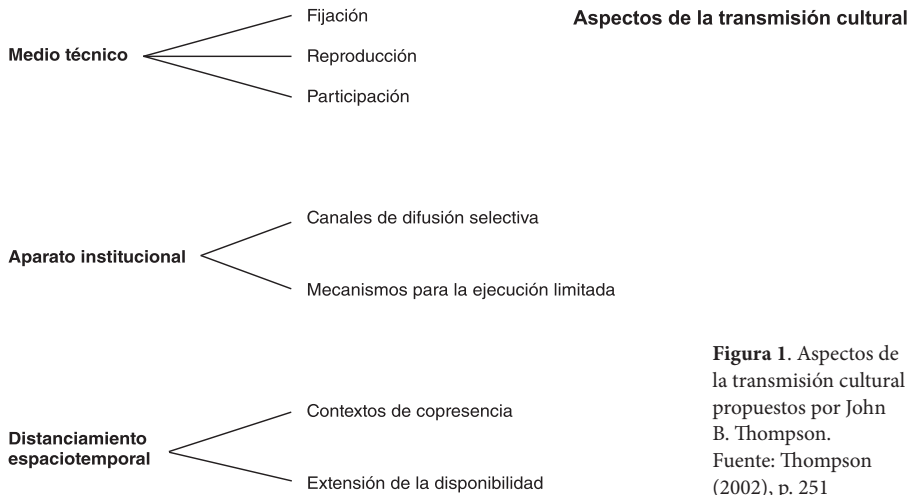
Aspectos de la transmisión cultural

Medio técnico

Fijación

Reproducción

Participación

Aparato institucional

Canales de difusión selectiva

Mecanismos para la ejecución limitada

Distanciamiento espaciotemporal

Contextos de copresencia

Extensión de la disponibilidad

**Figura 1**. Aspectos de la transmisión cultural propuestos por John B. Thompson. Fuente: Thompson (2002), p. 251